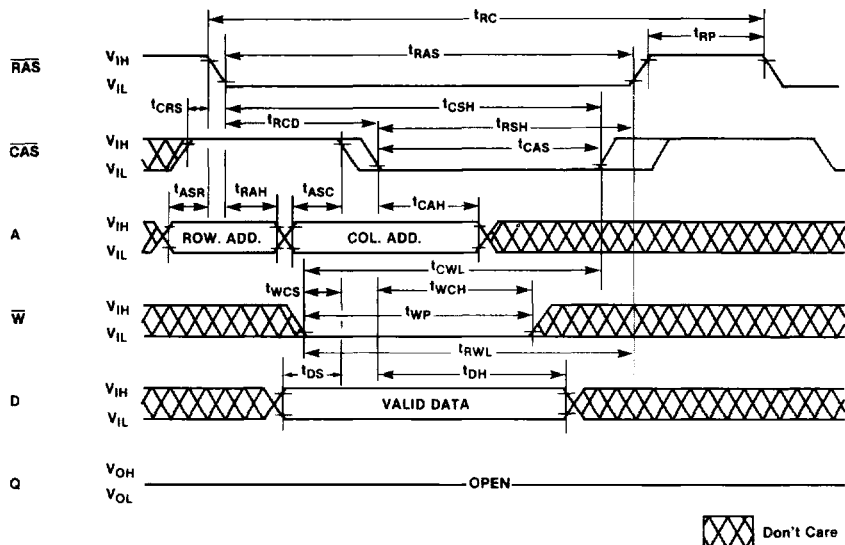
$t_{RC}$
$t_{RP}$
$\overline{RAS}$ $V_{IH}$ $V_{IL}$
$t_{RAS}$
$t_{CRS}$
$t_{CSH}$
$t_{RCD}$
$t_{RSH}$
$\overline{CAS}$ $V_{IH}$ $V_{IL}$
$t_{CAS}$
$t_{ASR}$ $t_{RAH}$ $t_{ASC}$ $t_{CAH}$
A $V_{IH}$ $V_{IL}$
ROW. ADD.
COL. ADD.
$t_{CWL}$
$t_{WCS}$
$t_{WCH}$
$\overline{W}$ $V_{IH}$ $V_{IL}$
$t_{WP}$
$t_{RWL}$
$t_{DS}$ $t_{DH}$
D $V_{IH}$ $V_{IL}$
VALID DATA
Q $V_{OH}$ $V_{OL}$
OPEN
Don't Care